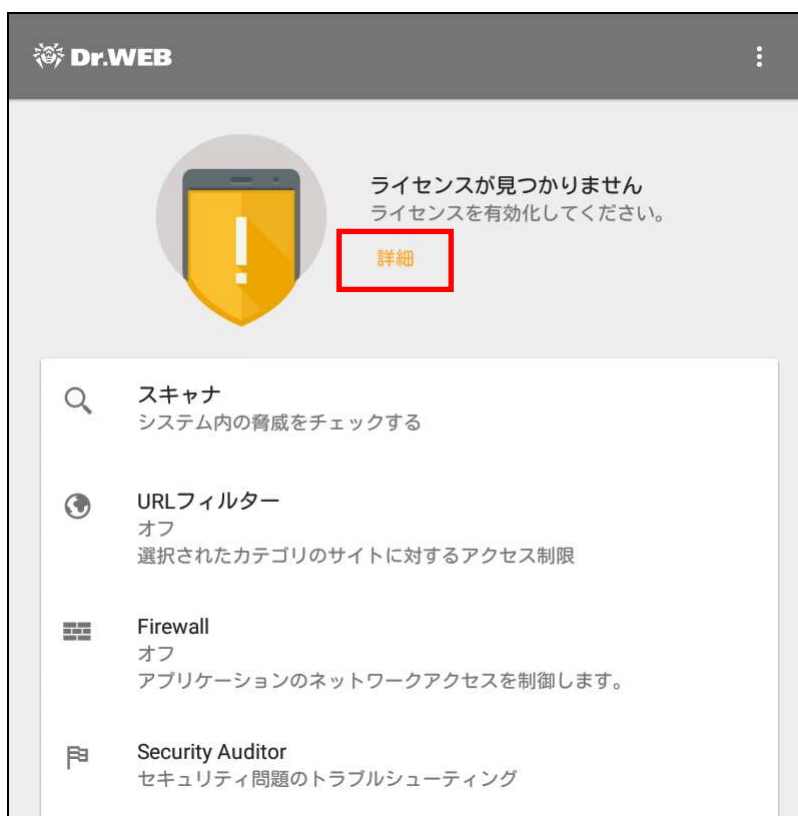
Dr.WEB

ライセンスが見つかりません
ライセンスを有効化してください。
詳細

スキャナ
システム内の脅威をチェックする

URLフィルター
オフ
選択されたカテゴリのサイトに対するアクセス制限

Firewall
オフ
アプリケーションのネットワークアクセスを制御します。

Security Auditor
セキュリティ問題のトラブルシューティング